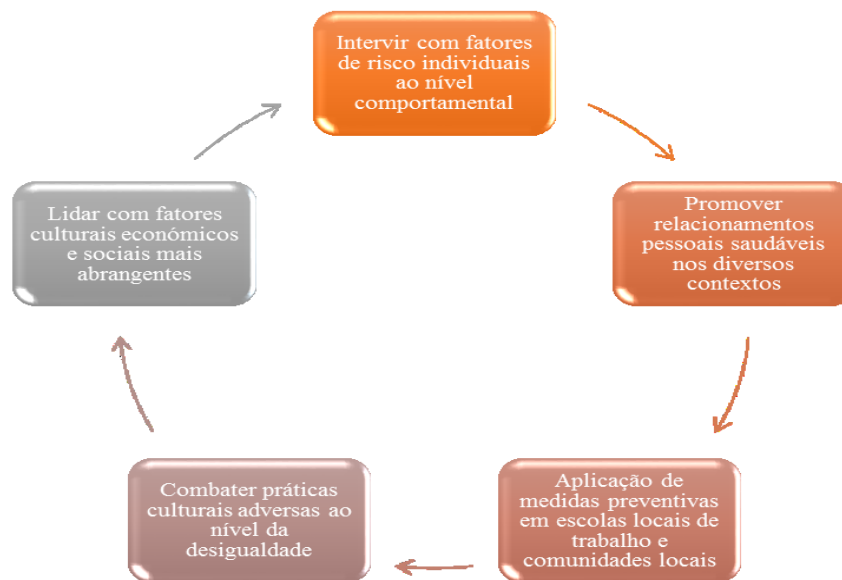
Intervir com fatores de risco individuais ao nível comportamental

Promover relacionamentos pessoais saudáveis nos diversos contextos

Aplicação de medidas preventivas em escolas locais de trabalho e comunidades locais

Combater práticas culturais adversas ao nível da desigualdade

Lidar com fatores culturais económicos e sociais mais abrangentes